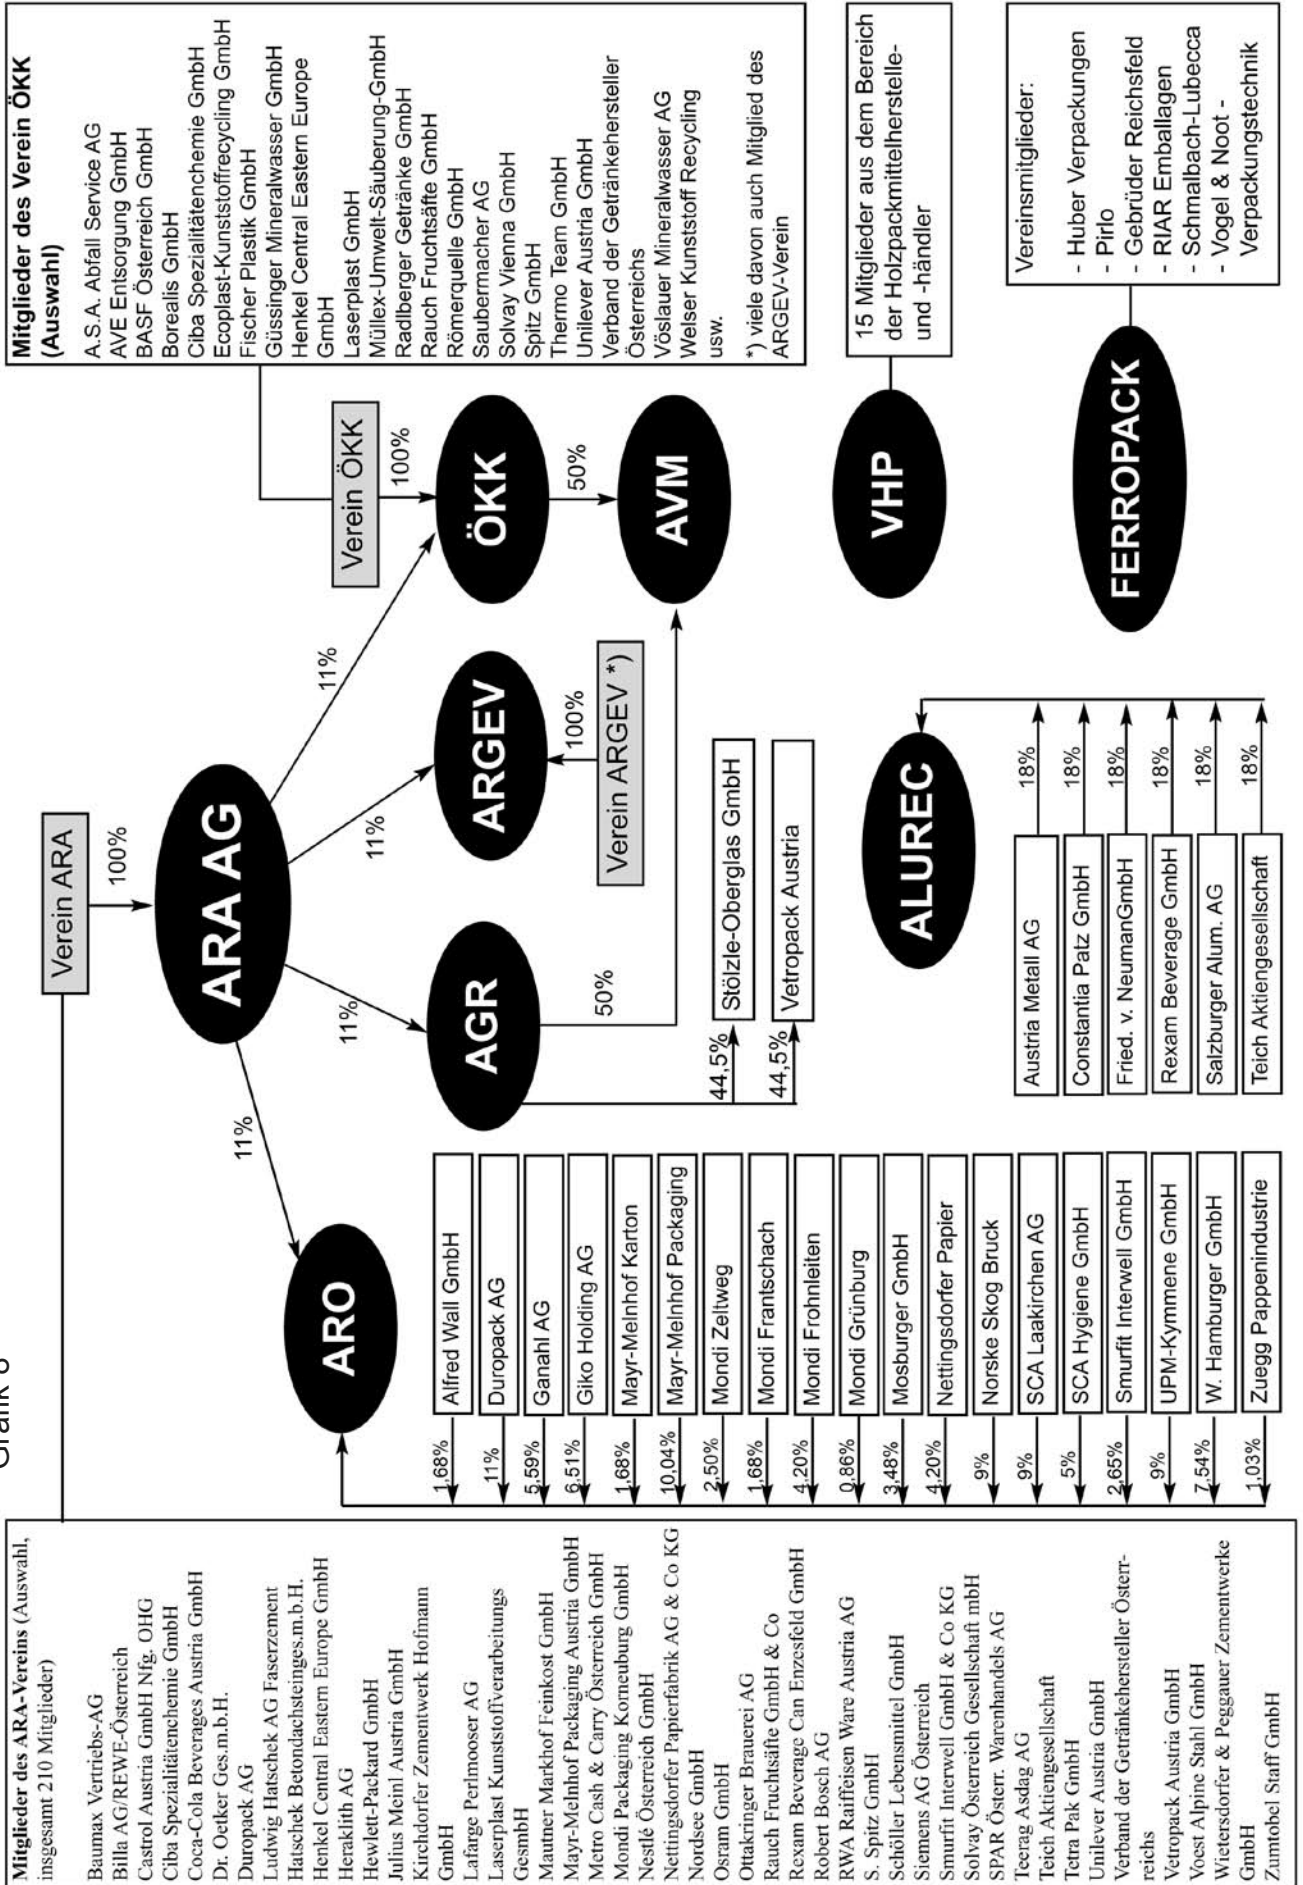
Grafik 8

Mitglieder des ARA-Vereins (Auswahl, insgesamt 210 Mitglieder)

Baumax Vertriebs-AG
Billa AG/REWE-Österreich
Castrol Austria GmbH Nfg. OHG
Ciba Spezialitätenchemie GmbH
Coca-Cola Beverages Austria GmbH
Dr. Oetker Ges.m.b.H.
Duropack AG
Ludwig Hatschek AG Faserzement
Hatschek Betondachsteinges.m.b.H.
Henkel Central Eastern Europe GmbH
Heraklith AG
Hewlett-Packard GmbH
Julius Meinl Austria GmbH
Kirchdorfer Zementwerk Hofmann GmbH
Lafarge Perlmooser AG
Laserplast Kunststoffverarbeitungs GesmbH
Mautner Markhof Feinkost GmbH
Mayr-Melnhof Packaging Austria GmbH
Metro Cash & Carry Österreich GmbH
Mondi Packaging Korneuburg GmbH
Nestlé Österreich GmbH
Nettingsdorfer Papierfabrik AG & Co KG
Nordsee GmbH
Osram GmbH
Ottakringer Brauerei AG
Rauch Fruchtsäfte GmbH & Co
Rexam Beverage Can Enzesfeld GmbH
Robert Bosch AG
RWA Raiffeisen Ware Austria AG
S. Spitz GmbH
Schöller Lebensmittel GmbH
Siemens AG Österreich
Smurfit Interwell GmbH & Co KG
Solvay Österreich Gesellschaft mbH
SPAR Österr. Warenhandels AG
Teerag Asdag AG
Teich Aktiengesellschaft
Tetra Pak GmbH
Unilever Austria GmbH
Verband der Getränkehersteller Österreichs
Vetropack Austria GmbH
Voest Alpine Stahl GmbH
Wietersdorfer & Peggauer Zementwerke GmbH
Zumtobel Staff GmbH

Verein ARA
100%
ARA AG
11%
11%
11%
11%
ARO
AGR
ARGEV
ÖKK
AVM
50%
50%
100%
Verein ARGEV *)
Verein ÖKK
100%
44,5%
44,5%
Stölzle-Oberglas GmbH
Vetropack Austria

| 1,68% | Alfred Wall GmbH |
| 11% | Duropack AG |
| 5,59% | Ganahl AG |
| 6,51% | Giko Holding AG |
| 1,68% | Mayr-Melnhof Karton |
| 10,04% | Mayr-Melnhof Packaging |
| 2,50% | Mondi Zeltweg |
| 1,68% | Mondi Frantschach |
| 4,20% | Mondi Frohnleiten |
| 0,86% | Mondi Grünburg |
| 3,48% | Mosburger GmbH |
| 4,20% | Nettingsdorfer Papier |
| 9% | Norske Skog Bruck |
| 9% | SCA Laakirchen AG |
| 5% | SCA Hygiene GmbH |
| 2,65% | Smurfit Interwell GmbH |
| 9% | UPM-Kymmene GmbH |
| 7,54% | W. Hamburger GmbH |
| 1,03% | Zuegg Pappenindustrie |

ALUREC

| Austria Metall AG | 18% |
| Constantia Patz GmbH | 18% |
| Fried. v. NeumanGmbH | 18% |
| Rexam Beverage GmbH | 18% |
| Salzburger Alum. AG | 18% |
| Teich Aktiengesellschaft | 18% |

Mitglieder des Verein ÖKK (Auswahl)
A.S.A. Abfall Service AG
AVE Entsorgung GmbH
BASF Österreich GmbH
Borealis GmbH
Ciba Spezialitätenchemie GmbH
Ecoplast-Kunststoffrecycling GmbH
Fischer Plastik GmbH
Güssinger Mineralwasser GmbH
Henkel Central Eastern Europe GmbH
Laserplast GmbH
Müllex-Umwelt-Säuberung-GmbH
Radlberger Getränke GmbH
Rauch Fruchtsäfte GmbH
Römerquelle GmbH
Saubermacher AG
Solvay Vienna GmbH
Spitz GmbH
Thermo Team GmbH
Unilever Austria GmbH
Verband der Getränkehersteller Österreichs
Vöslauer Mineralwasser AG
Welser Kunststoff Recycling usw.

*) viele davon auch Mitglied des ARGEV-Verein

VHP
15 Mitglieder aus dem Bereich der Holzpackmittelhersteller- und -händler

FERROPACK
Vereinsmitglieder:
- Huber Verpackungen
- Pirlo
- Gebrüder Reichsfeld
- RIAR Emballagen
- Schmalbach-Lubecca
- Vogel & Noot - Verpackungstechnik